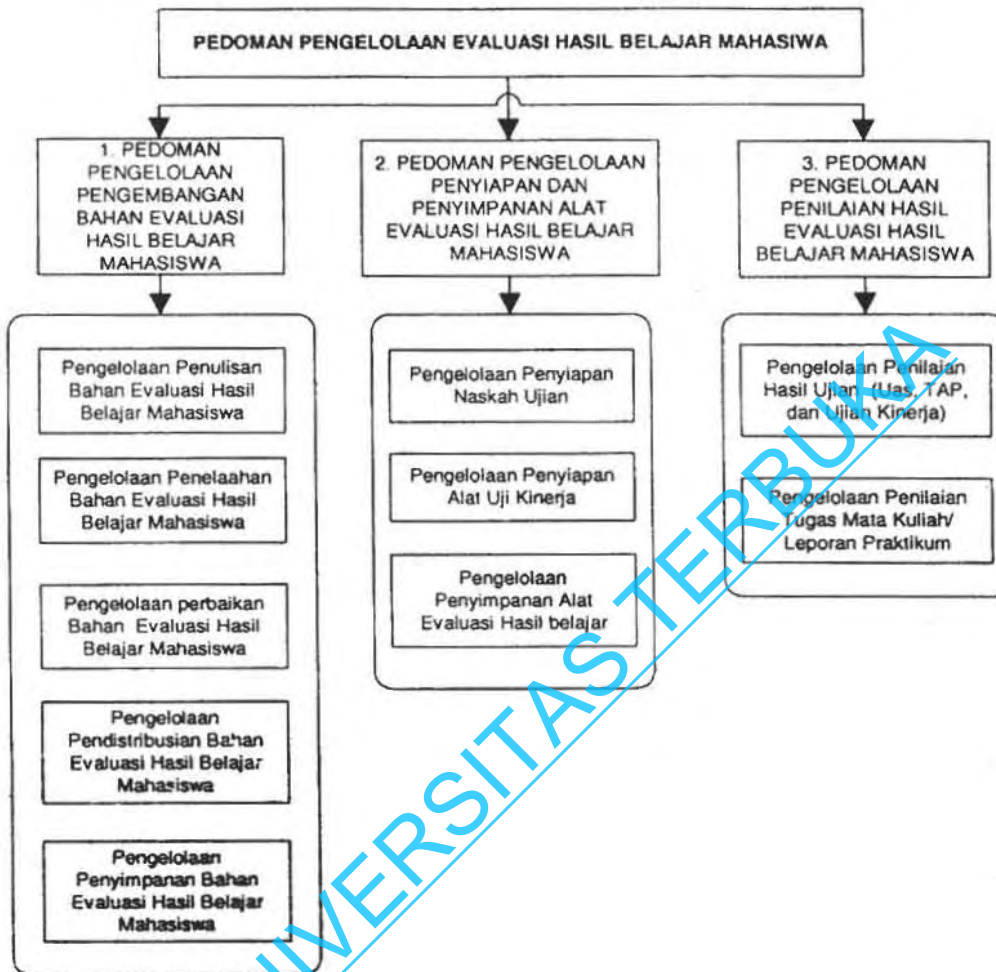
PEDOMAN PENGELOLAAN EVALUASI HASIL BELAJAR MAHASISWA

1. PEDOMAN PENGELOLAAN PENGEMBANGAN BAHAN EVALUASI HASIL BELAJAR MAHASISWA

Pengelolaan Penulisan Bahan Evaluasi Hasil Belajar Mahasiswa

Pengelolaan Penelaahan Bahan Evaluasi Hasil Belajar Mahasiswa

Pengelolaan perbaikan Bahan Evaluasi Hasil Belajar Mahasiswa

Pengelolaan Pendistribusian Bahan Evaluasi Hasil Belajar Mahasiswa

Pengelolaan Penyimpanan Bahan Evaluasi Hasil Belajar Mahasiswa

2. PEDOMAN PENGELOLAAN PENYIAPAN DAN PENYIMPANAN ALAT EVALUASI HASIL BELAJAR MAHASISWA

Pengelolaan Penyiapan Naskah Ujian

Pengelolaan Penyiapan Alat Uji Kinerja

Pengelolaan Penyimpanan Alat Evaluasi Hasil belajar

3. PEDOMAN PENGELOLAAN PENILAIAN HASIL EVALUASI HASIL BELAJAR MAHASISWA

Pengelolaan Penilaian Hasil Ujian (Uas, TAP, dan Ujian Kinerja)

Pengelolaan Penilaian Tugas Mata Kuliah/ Leporan Praktikum

UNIVERSITAS TERBUKA